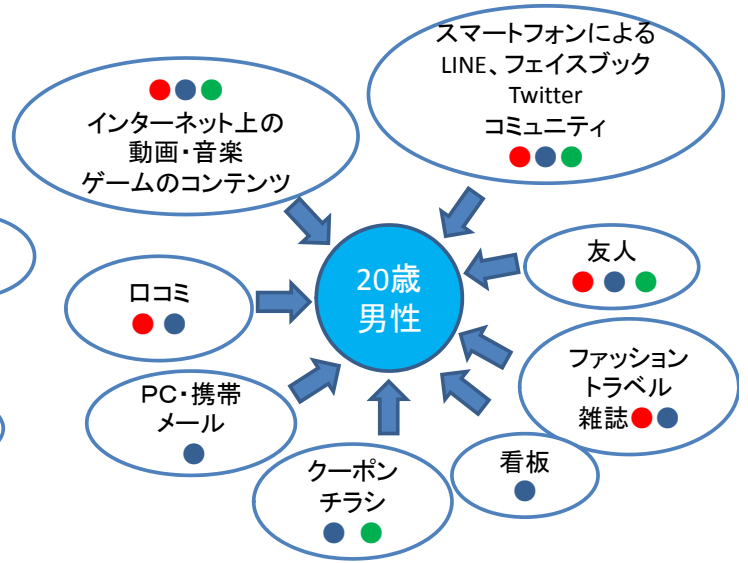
インターネット上の
動画・音楽
ゲームのコンテンツ

スマートフォンによる
LINE、フェイスブック
Twitter
コミュニティ

20歳
男性

口コミ

友人

ファッション
トラベル
雑誌

PC・携帯
メール

看板

クーポン
チラシ